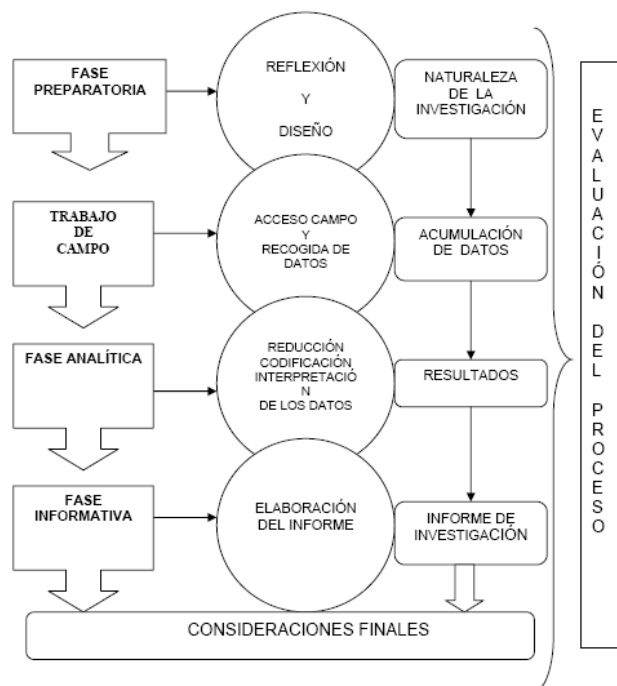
FASE PREPARATORIA

REFLEXIÓN

Y

DISEÑO

NATURALEZA DE LA INVESTIGACIÓN

TRABAJO DE CAMPO

ACCESO CAMPO Y RECOGIDA DE DATOS

ACUMULACIÓN DE DATOS

FASE ANALÍTICA

REDUCCIÓN CODIFICACIÓN INTERPRETACIÓ N DE LOS DATOS

RESULTADOS

FASE INFORMATIVA

ELABORACIÓN DEL INFORME

INFORME DE INVESTIGACIÓN

CONSIDERACIONES FINALES

EVALUACIÓN DEL PROCESO